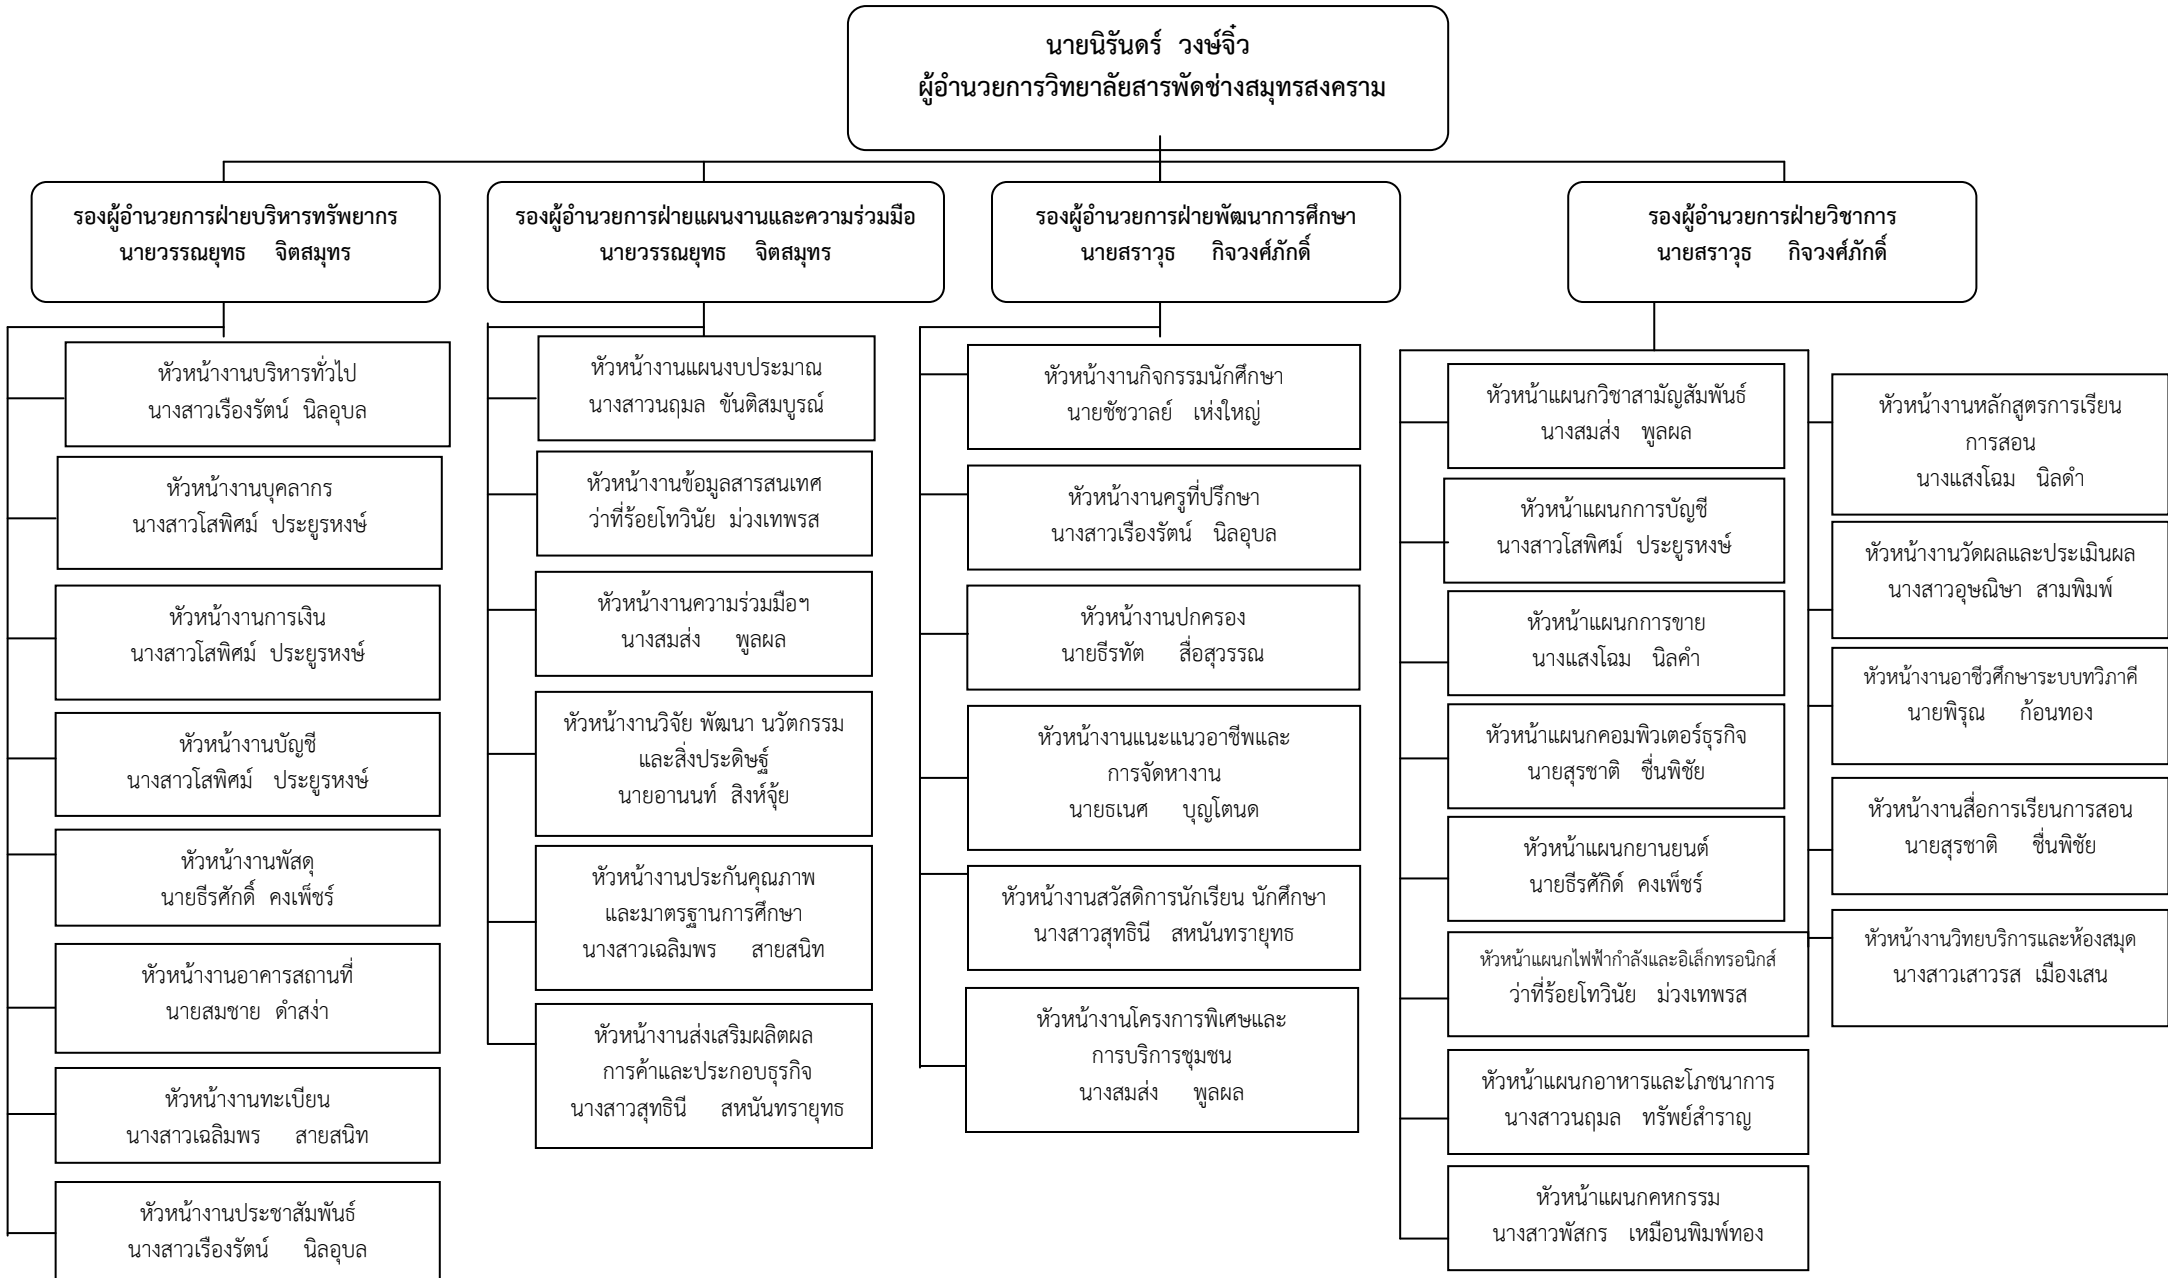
นายนิรันดร์ วงษ์จิ๋ว
ผู้อำนวยการวิทยาลัยสารพัดช่างสมุทรสงคราม

รองผู้อำนวยการฝ่ายบริหารทรัพยากร
นายวรรณยุทธ จิตสมุทร

หัวหน้างานบริหารทั่วไป
นางสาวเรืองรัตน์ นิลอุบล

หัวหน้างานบุคลากร
นางสาวโสพิศม์ ประยูรหงษ์

หัวหน้างานการเงิน
นางสาวโสพิศม์ ประยูรหงษ์

หัวหน้างานบัญชี
นางสาวโสพิศม์ ประยูรหงษ์

หัวหน้างานพัสดุ
นายธีรศักดิ์ คงเพ็ชร์

หัวหน้างานอาคารสถานที่
นายสมชาย ดำสง่า

หัวหน้างานทะเบียน
นางสาวเฉลิมพร สายสนิท

หัวหน้างานประชาสัมพันธ์
นางสาวเรืองรัตน์ นิลอุบล

รองผู้อำนวยการฝ่ายแผนงานและความร่วมมือ
นายวรรณยุทธ จิตสมุทร

หัวหน้างานแผนงบประมาณ
นางสาวนฤมล ขันติสมบูรณ์

หัวหน้างานข้อมูลสารสนเทศ
ว่าที่ร้อยโทวินัย ม่วงเทพรส

หัวหน้างานความร่วมมือฯ
นางสมส่ง พูลผล

หัวหน้างานวิจัย พัฒนา นวัตกรรม และสิ่งประดิษฐ์
นายอานนท์ สิงห์จุ้ย

หัวหน้างานประกันคุณภาพ และมาตรฐานการศึกษา
นางสาวเฉลิมพร สายสนิท

หัวหน้างานส่งเสริมผลิตผล การค้าและประกอบธุรกิจ
นางสาวสุทธินี สหนันทรายุทธ

รองผู้อำนวยการฝ่ายพัฒนาการศึกษา
นายสราวุธ กิจวงศ์ภักดิ์

หัวหน้างานกิจกรรมนักศึกษา
นายชัชวาลย์ เห่งใหญ่

หัวหน้างานครูที่ปรึกษา
นางสาวเรืองรัตน์ นิลอุบล

หัวหน้างานปกครอง
นายธีรทัต สื่อสุวรรณ

หัวหน้างานแนะแนวอาชีพและ การจัดหางาน
นายธเนศ บุญโตนด

หัวหน้างานสวัสดิการนักเรียน นักศึกษา
นางสาวสุทธินี สหนันทรายุทธ

หัวหน้างานโครงการพิเศษและ การบริการชุมชน
นางสมส่ง พูลผล

รองผู้อำนวยการฝ่ายวิชาการ
นายสราวุธ กิจวงศ์ภักดิ์

หัวหน้าแผนกวิชาสามัญสัมพันธ์
นางสมส่ง พูลผล

หัวหน้าแผนกการบัญชี
นางสาวโสพิศม์ ประยูรหงษ์

หัวหน้าแผนกการขาย
นางแสงโฉม นิลคำ

หัวหน้าแผนกคอมพิวเตอร์ธุรกิจ
นายสุรชาติ ชื่นพิชัย

หัวหน้าแผนกยานยนต์
นายธีรศักดิ์ คงเพ็ชร์

หัวหน้าแผนกไฟฟ้ากำลังและอิเล็กทรอนิกส์
ว่าที่ร้อยโทวินัย ม่วงเทพรส

หัวหน้าแผนกอาหารและโภชนาการ
นางสาวนฤมล ทรัพย์สำราญ

หัวหน้าแผนกคหกรรม
นางสาวพัสกร เหมือนพิมพ์ทอง

หัวหน้างานหลักสูตรการเรียน การสอน
นางแสงโฉม นิลดำ

หัวหน้างานวัดผลและประเมินผล
นางสาวอุษณิษา สามพิมพ์

หัวหน้างานอาชีวศึกษาระบบทวิภาคี
นายพิรุณ ก้อนทอง

หัวหน้างานสื่อการเรียนการสอน
นายสุรชาติ ชื่นพิชัย

หัวหน้างานวิทยบริการและห้องสมุด
นางสาวเสาวรส เมืองเสน